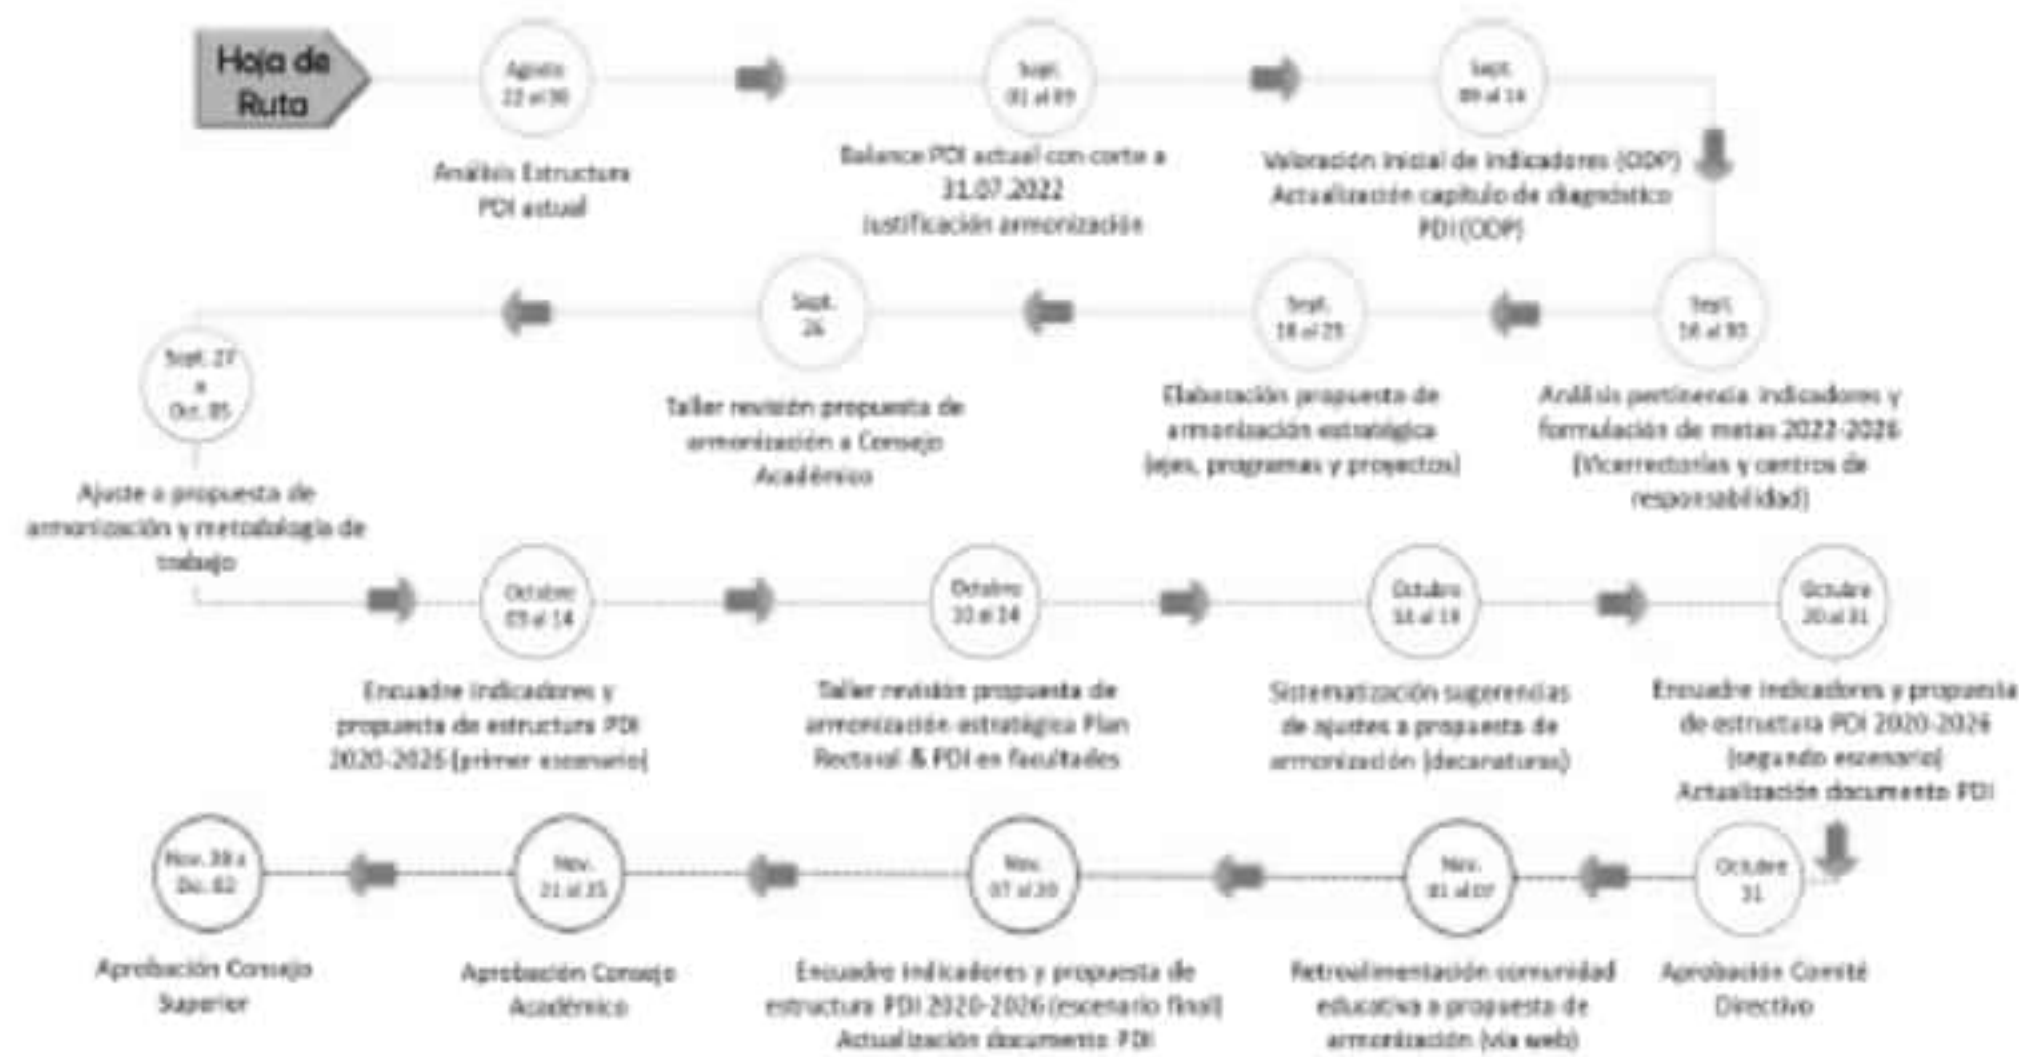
Hoja de Ruta

Agosto 22 al 30

Análisis Estructura PDI actual

Sept. 01 al 09

Balance PDI actual con corte a 31.07.2022 Justificación armonización

Sept. 09 al 14

Valoración inicial de indicadores (ODP) Actualización capítulo de diagnóstico PDI (ODP)

Sept. 16 al 30

Análisis pertinencia indicadores y formulación de metas 2022-2026 (Vicerrectorías y centros de responsabilidad)

Sept. 18 al 25

Elaboración propuesta de armonización estratégica (ejes, programas y proyectos)

Sept. 26

Taller revisión propuesta de armonización a Consejo Académico

Sept. 27 a Oct. 05

Ajuste a propuesta de armonización y metodología de trabajo

Octubre 03 al 14

Encuadre indicadores y propuesta de estructura PDI 2020-2026 (primer escenario)

Octubre 10 al 14

Taller revisión propuesta de armonización estratégica Plan Rectoral & PDI en facultades

Octubre 14 al 19

Sistematización sugerencias de ajustes a propuesta de armonización (decanaturas)

Octubre 20 al 31

Encuadre indicadores y propuesta de estructura PDI 2020-2026 (segundo escenario) Actualización documento PDI

Octubre 31

Aprobación Comité Directivo

Nov. 01 al 07

Retroalimentación comunidad educativa a propuesta de armonización (vía web)

Nov. 07 al 20

Encuadre indicadores y propuesta de estructura PDI 2020-2026 (escenario final) Actualización documento PDI

Nov. 21 al 25

Aprobación Consejo Académico

Nov. 28 a Dic. 02

Aprobación Consejo Superior